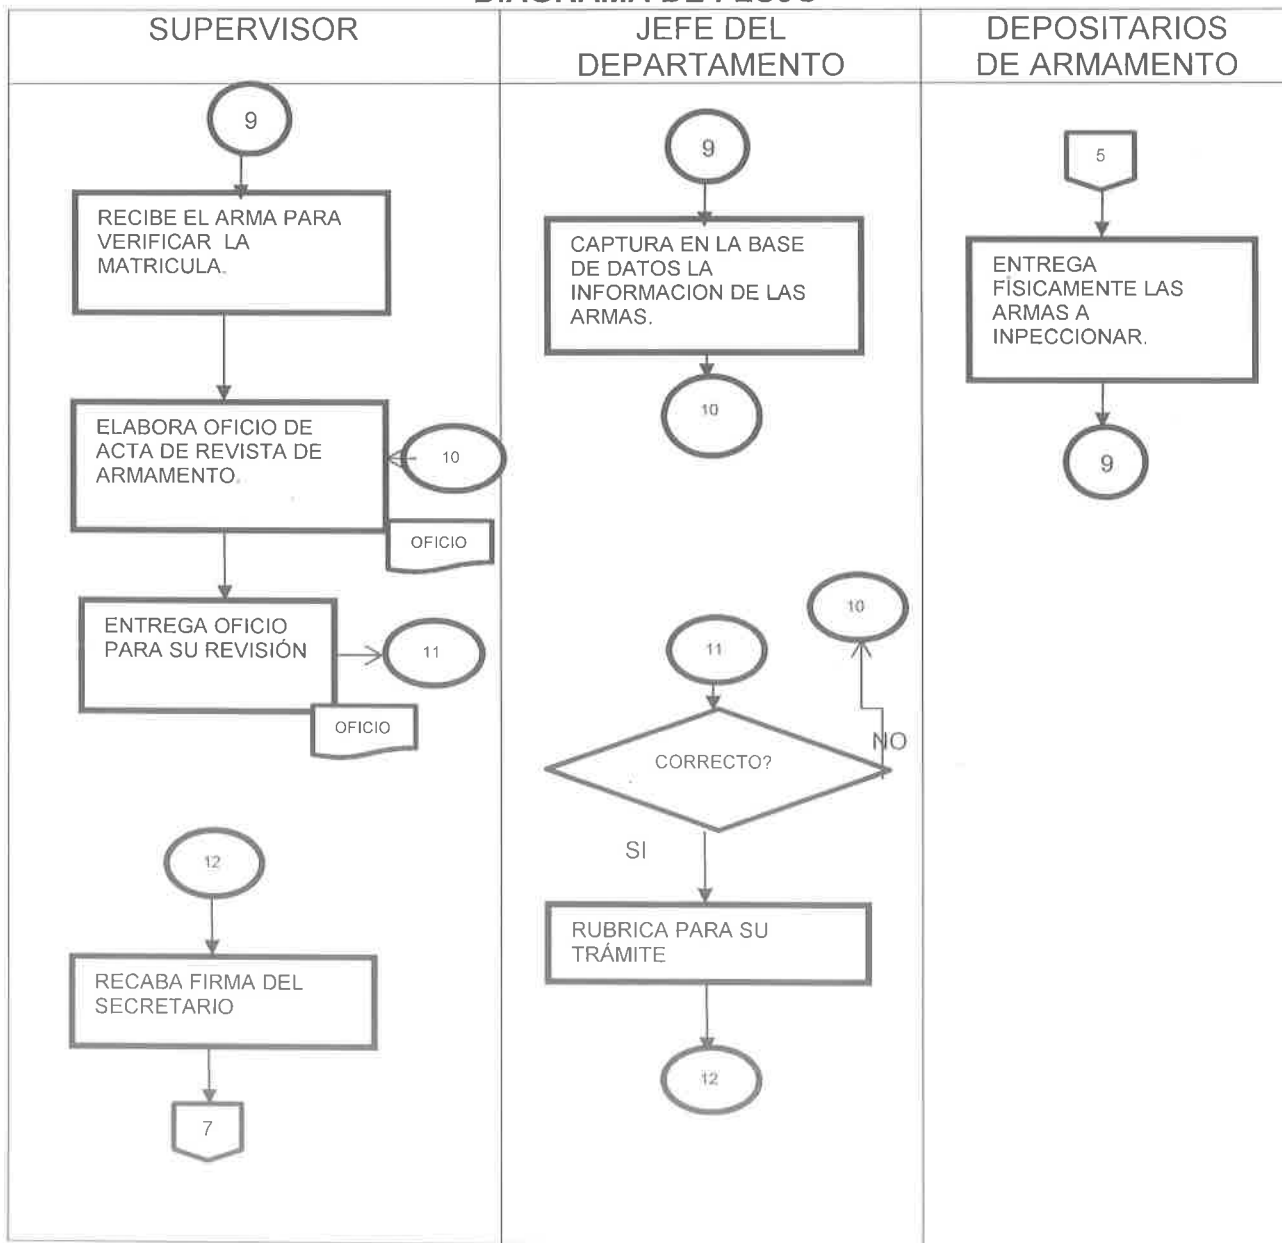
DIAGRAMA DE FLUJO

SUPERVISOR

JEFE DEL DEPARTAMENTO

DEPOSITARIOS DE ARMAMENTO

9

RECIBE EL ARMA PARA VERIFICAR LA MATRICULA.

ELABORA OFICIO DE ACTA DE REVISTA DE ARMAMENTO.

10

OFICIO

ENTREGA OFICIO PARA SU REVISIÓN

11

OFICIO

12

RECABA FIRMA DEL SECRETARIO

7

9

CAPTURA EN LA BASE DE DATOS LA INFORMACION DE LAS ARMAS.

10

11

10

CORRECTO?

NO

SI

RUBRICA PARA SU TRÁMITE

12

5

ENTREGA FÍSICAMENTE LAS ARMAS A INPECCIONAR.

9